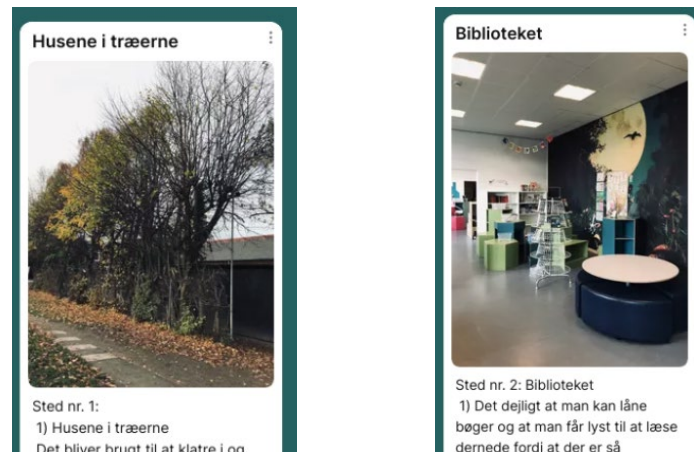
Husene i træerne

Sted nr. 1:
1) Husene i træerne
Det bliver brugt til at klatre i og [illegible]

Biblioteket

Sted nr. 2: Biblioteket
1) Det dejligt at man kan låne bøger og at man får lyst til at læse dernede fordi at der er så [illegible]